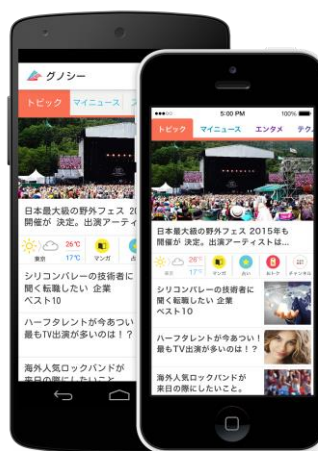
グノシー

トピック マイニュース エ

日本最大級の野外フェス 20
開催が 決定。出演アーティス

東京 26°C 17°C マンガ

シリコンバレーの技術者に
聞く転職したい 企業
ベスト10

ハーフタレントが今あつい
最もTV出演が多いのは！?

海外人気ロックバンドが
来日の際にしたいこと

5:00 PM 100%

トピック マイニュース エンタメ テク

日本最大級の野外フェス 2015年も
開催が 決定。出演アーティストは…

26°C 17°C マンガ おい おトク チャンネル

シリコンバレーの技術者に
聞く転職したい 企業
ベスト10

ハーフタレントが今あつい！
最もTV出演が多いのは！?

海外人気ロックバンドが
来日の際にしたいこと。